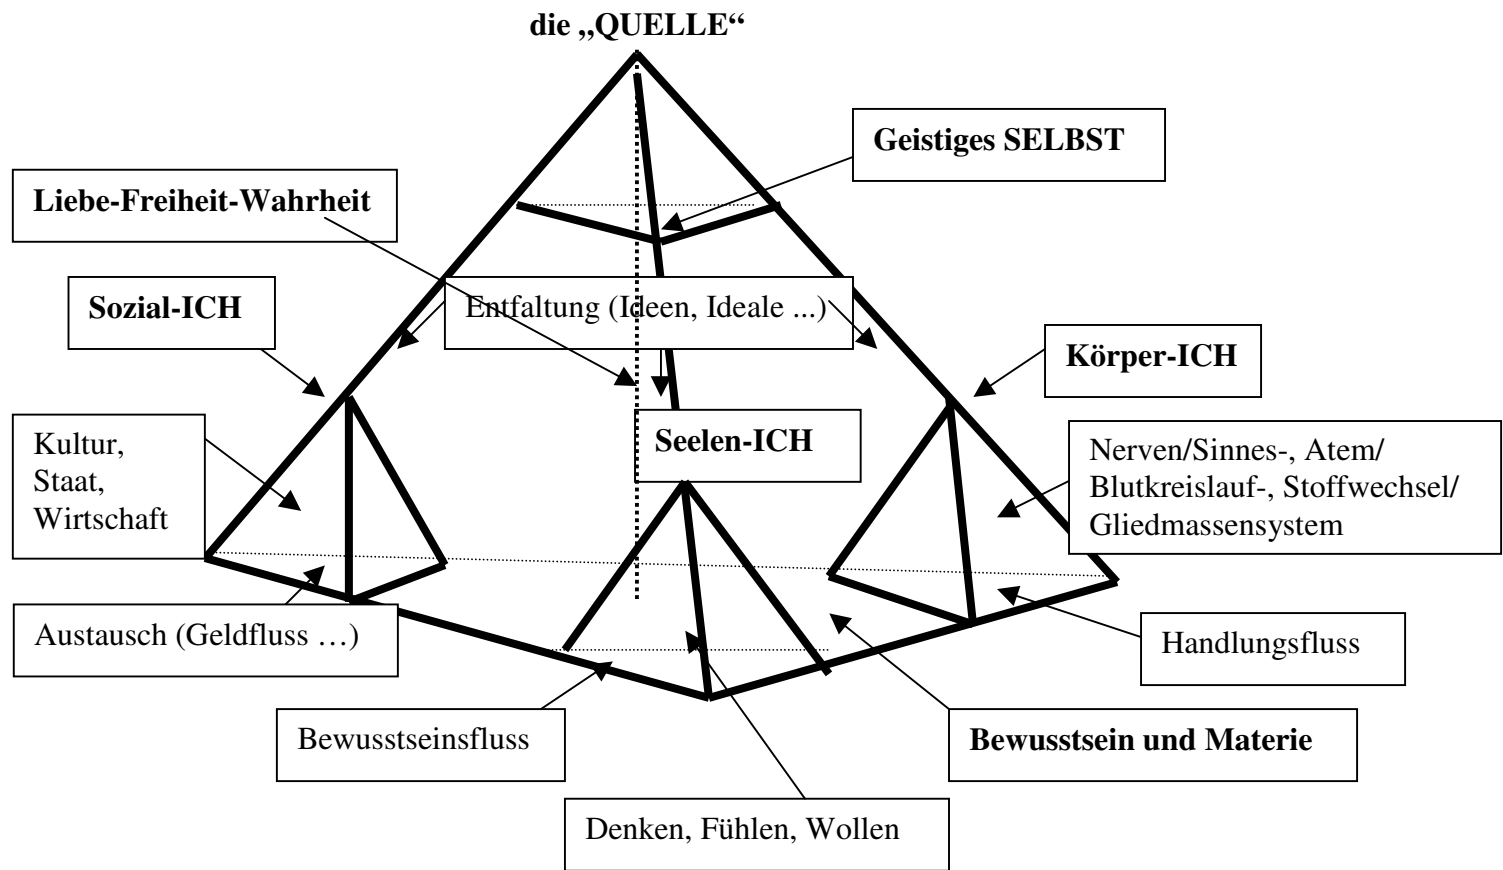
die „QUELLE“

Geistiges SELBST

Liebe-Freiheit-Wahrheit

Sozial-ICH

Entfaltung (Ideen, Ideale ...)

Körper-ICH

Seelen-ICH

Kultur, Staat, Wirtschaft

Nerven/Sinnes-, Atem/ Blutkreislauf-, Stoffwechsel/ Gliedmassensystem

Austausch (Geldfluss …)

Handlungsfluss

Bewusstseinsfluss

Bewusstsein und Materie

Denken, Fühlen, Wollen